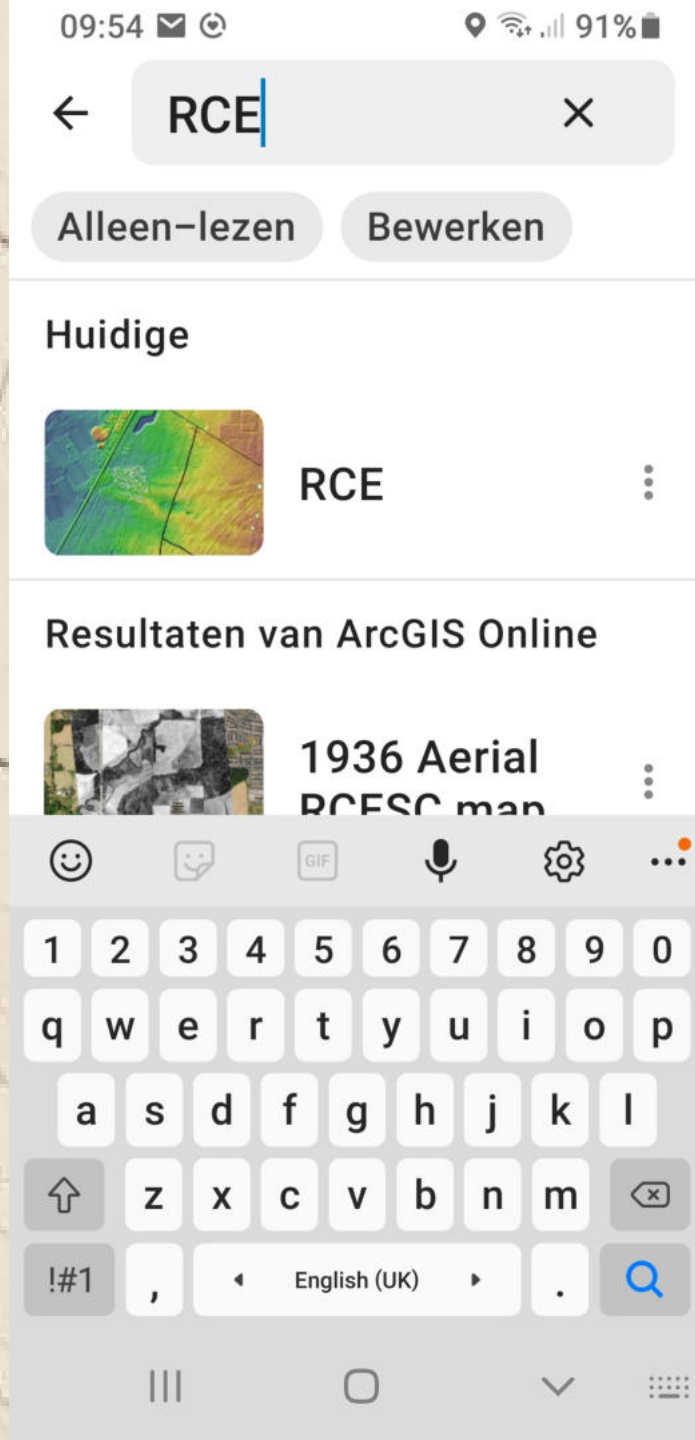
09:54 91%

RCE

Alleen-lezen Bewerken

Huidige

RCE

Resultaten van ArcGIS Online

1936 Aerial RCESC map

GIF

1 2 3 4 5 6 7 8 9 0
q w e r t y u i o p
a s d f g h j k l
z x c v b n m
!#1 , English (UK) .